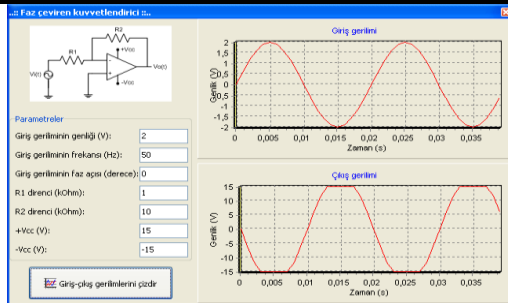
..: Faz çeviren kuvvetlendirici ::..

R2
R1
+Vcc
Vi(t)
Vo(t)
-Vcc

Parametreler

Giriş gerilminin genliği (V): 2
Giriş gerilminin frekansı (Hz): 50
Giriş gerilminin faz açısı (derece): 0
R1 direnci (kOhm): 1
R2 direnci (kOhm): 10
+Vcc (V): 15
-Vcc (V): -15

Giriş-çıkış gerilmlerini çizdir

Giriş gerilimi
Gerilim (V)
2
1,5
1
0,5
0
-0,5
-1
-1,5
-2
0 0,005 0,01 0,015 0,02 0,025 0,03 0,035
Zaman (s)

Çıkış gerilimi
Gerilim (V)
15
10
5
0
-5
-10
-15
0 0,005 0,01 0,015 0,02 0,025 0,03 0,035
Zaman (s)